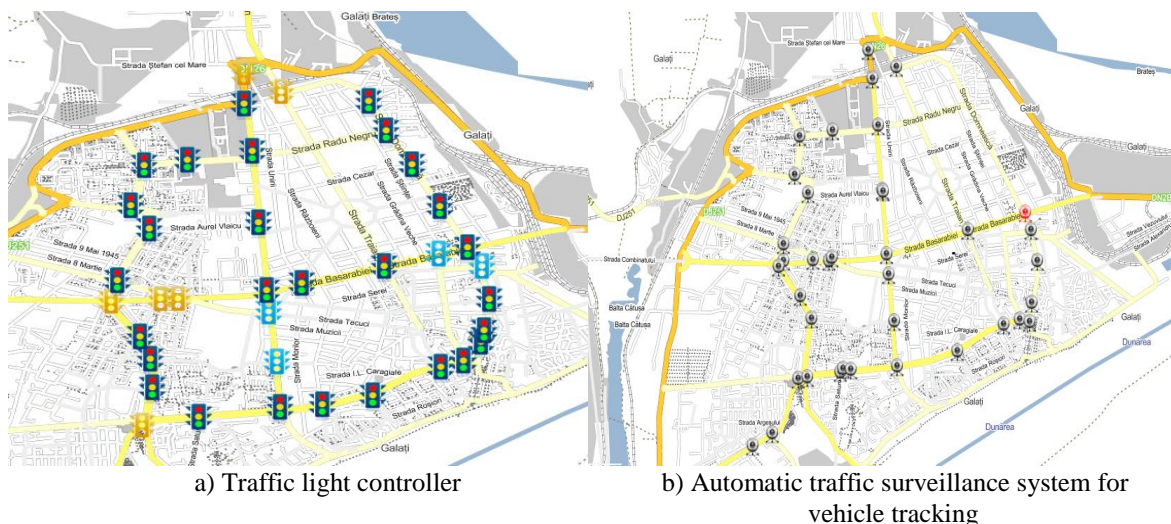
Galați Brateș
Strada Ștefan cel Mare
DN26
Galați
Strada Radu Negru
Strada Cezar
Strada Unirii
Strada Brăiloiu
Strada Traian
Strada Grădina Veche
Strada Aurel Vlaicu
Strada 9 Mai 1945
Strada 8 Martie
DJ251
Strada Basarabiei
Strada Serei
Strada Tecuci
Strada Muzicii
Strada Morilor
Strada I.L. Caragiale
Strada Roșiori
Galați

Strada Ștefan cel Mare
DN26
Galați
Brateș
Strada Radu Negru
Strada Domnească
Galați
Strada Cezar
Strada Unirii
Strada Brăiloiu
Strada Traian
Strada Aurel Vlaicu
DJ251
Strada 9 Mai 1945
Strada 8 Martie
Strada Basarabiei
Strada Combinatului
Strada Serei
Strada Tecuci
Strada Muzicii
Balta Cătușa
Strada Morilor
Strada I.L. Caragiale
Strada Roșiori
Galați
Galați
Dunarea
Dunarea
Strada Argeșului

a) Traffic light controller

b) Automatic traffic surveillance system for vehicle tracking